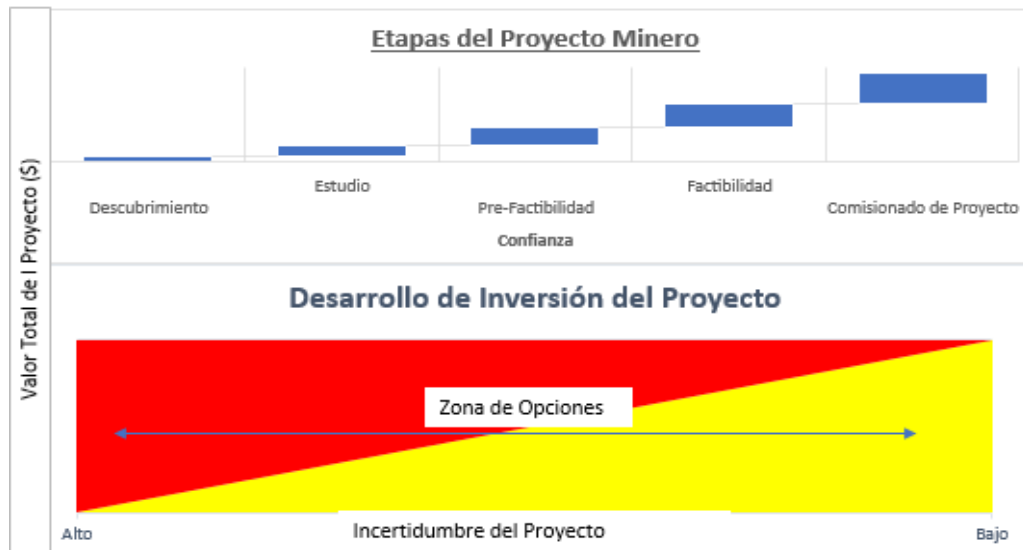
Etapas del Proyecto Minero

Descubrimiento

Estudio

Pre-Factibilidad

Factibilidad

Comisionado de Proyecto

Confianza

Valor Total de l Proyecto ($)

Desarrollo de Inversión del Proyecto

Zona de Opciones

Alto

Incertidumbre del Proyecto

Bajo